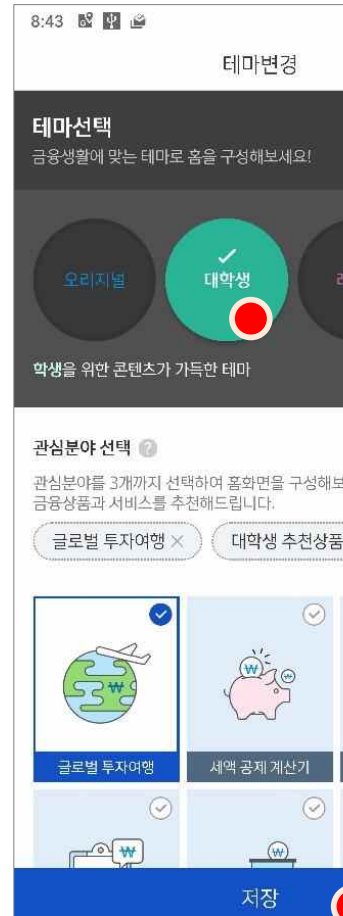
8:43

테마변경

테마선택

금융생활에 맞는 테마로 홈을 구성해보세요!

오리지널

대학생

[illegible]

학생을 위한 콘텐츠가 가득한 테마

관심분야 선택

관심분야를 3개까지 선택하여 홈화면을 구성해보 금융상품과 서비스를 추천해드립니다.

글로벌 투자여행 ×

대학생 추천상품

₩

글로벌 투자여행

₩ ₩

세액 공제 계산기

₩

₩

저장